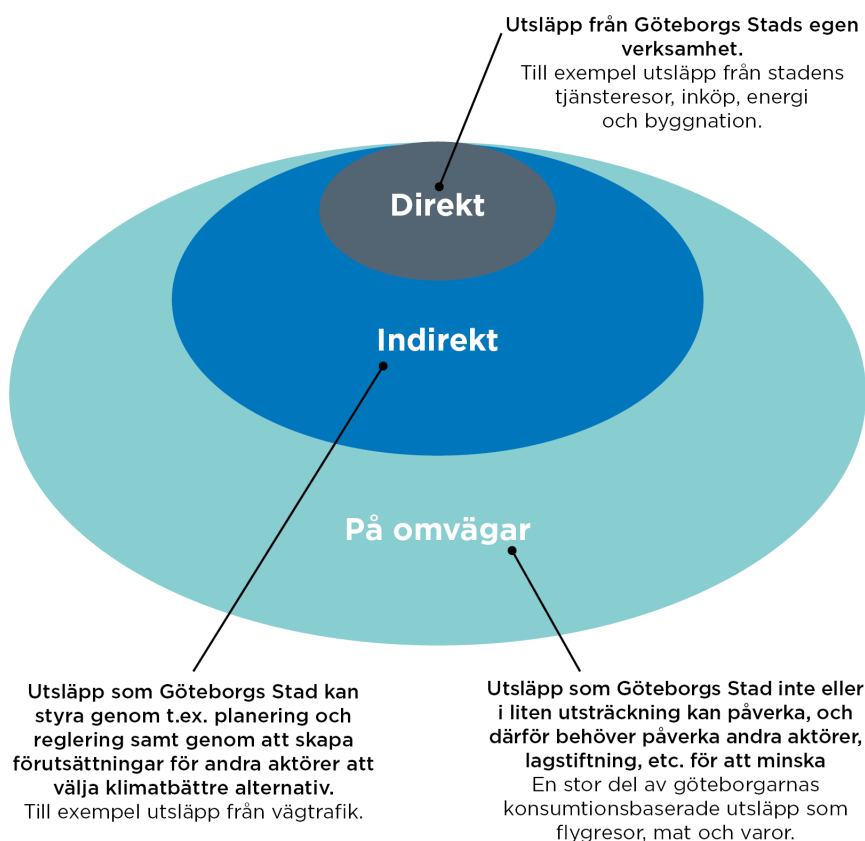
Utsläpp från Göteborgs Stads egen verksamhet.
Till exempel utsläpp från stadens tjänsteresor, inköp, energi och byggnation.

Direkt

Indirekt

På omvägar

Utsläpp som Göteborgs Stad kan styra genom t.ex. planering och reglering samt genom att skapa förutsättningar för andra aktörer att välja klimatbättre alternativ.
Till exempel utsläpp från vägtrafik.

Utsläpp som Göteborgs Stad inte eller i liten utsträckning kan påverka, och därför behöver påverka andra aktörer, lagstiftning, etc. för att minska
En stor del av göteborgarnas konsumtionsbaserade utsläpp som flygresor, mat och varor.